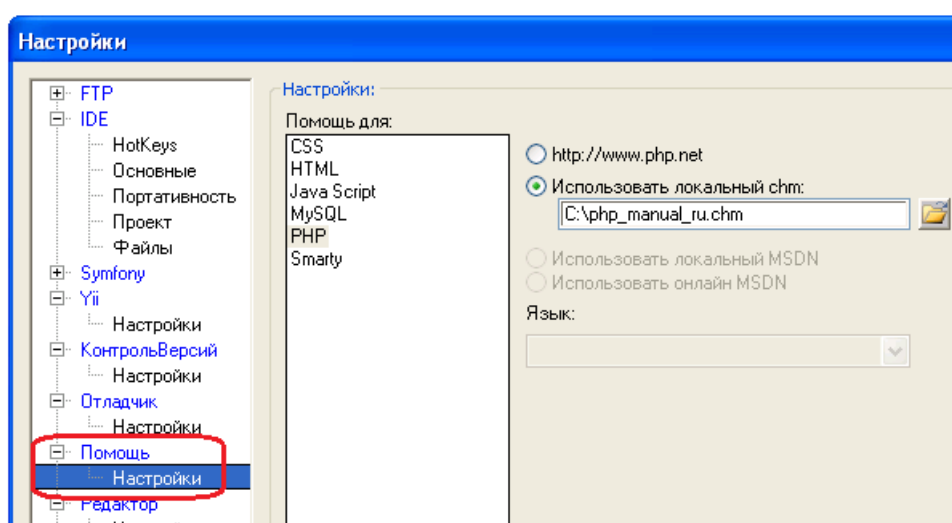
Настройки

FTP
IDE
HotKeys
Основные
Портативность
Проект
Файлы
Symfony
Yii
Настройки
КонтрольВерсий
Настройки
Отладчик
Настройки
Помощь
Настройки
Редактор

Настройки:

Помощь для:

CSS
HTML
Java Script
MySQL
PHP
Smarty

http://www.php.net
Использовать локальный chm:
C:\php_manual_ru.chm
Использовать локальный MSDN
Использовать онлайн MSDN
Язык: